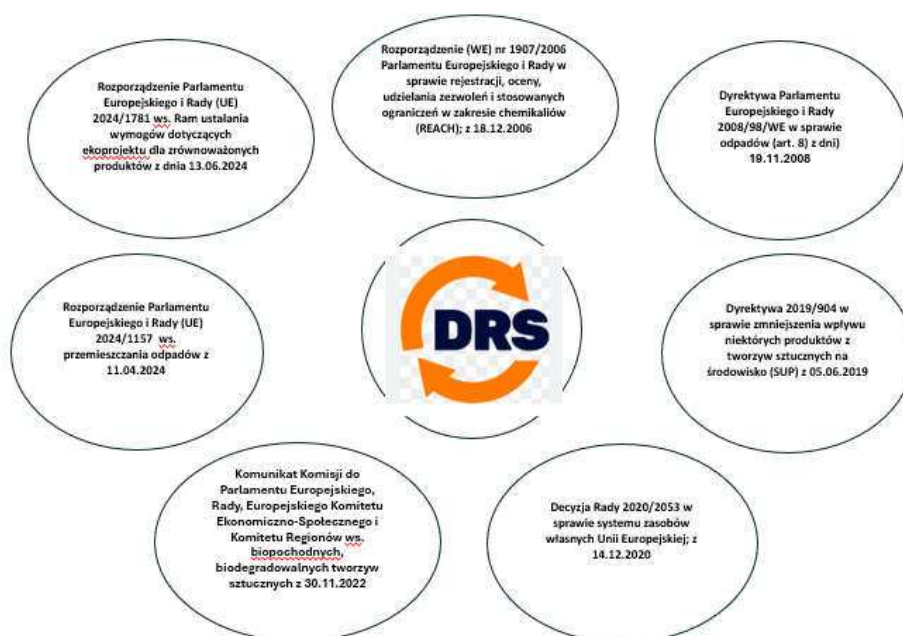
Rozporządzenie Parlamentu Europejskiego i Rady (UE) 2024/1781 ws. Ram ustalania wymogów dotyczących ekoprojektu dla zrównoważonych produktów z dnia 13.06.2024

Rozporządzenie (WE) nr 1907/2006 Parlamentu Europejskiego i Rady w sprawie rejestracji, oceny, udzielania zezwoleń i stosowanych ograniczeń w zakresie chemikaliów (REACH); z 18.12.2006

Dyrektywa Parlamentu Europejskiego i Rady 2008/98/WE w sprawie odpadów (art. 8) z dni) 19.11.2008

Rozporządzenie Parlamentu Europejskiego i Rady (UE) 2024/1157 ws. przemieszczania odpadów z 11.04.2024

DRS

Dyrektywa 2019/904 w sprawie zmniejszenia wpływu niektórych produktów z tworzyw sztucznych na środowisko (SUP) z 05.06.2019

Komunikat Komisji do Parlamentu Europejskiego, Rady, Europejskiego Komitetu Ekonomiczno-Społecznego i Komitetu Regionów ws. biopochodnych, biodegradowalnych tworzyw sztucznych z 30.11.2022

Decyzja Rady 2020/2053 w sprawie systemu zasobów własnych Unii Europejskiej; z 14.12.2020